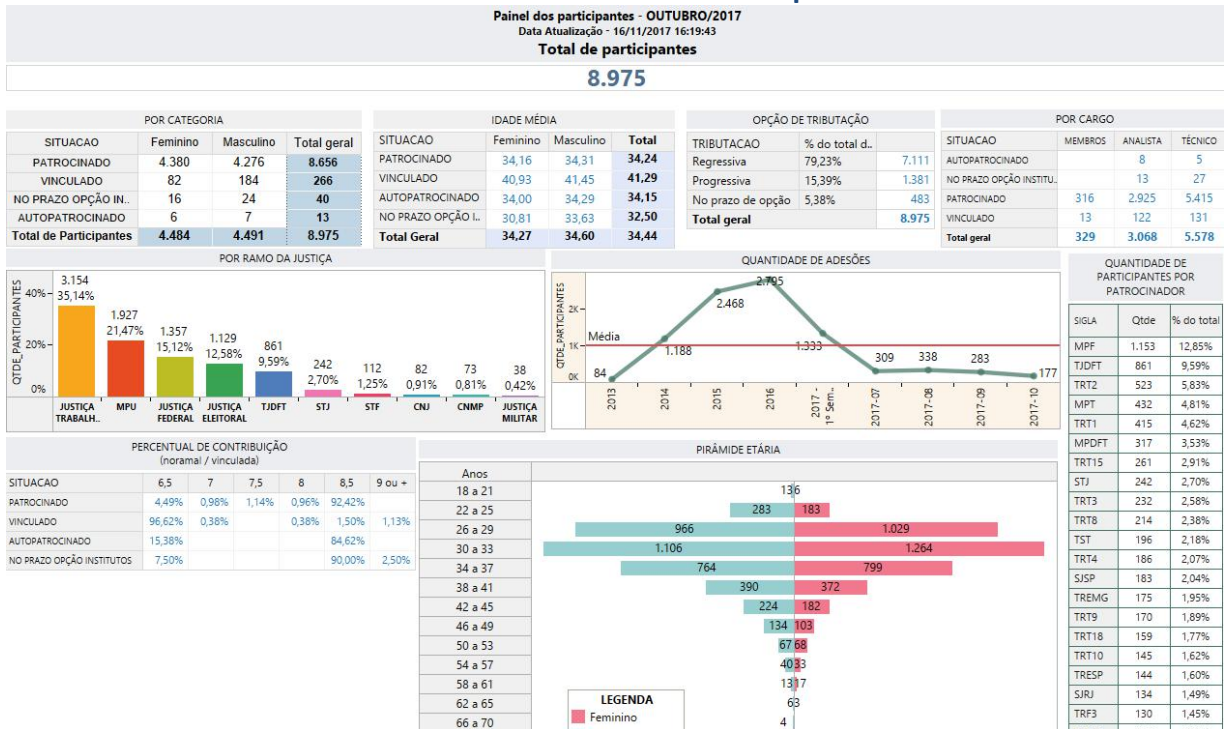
Painel dos participantes - OUTUBRO/2017
Data Atualização - 16/11/2017 16:19:43
Total de participantes

8.975

POR CATEGORIA

| SITUACAO | Feminino | Masculino | Total geral |
|---|---|---|---|
| PATROCINADO | 4.380 | 4.276 | 8.656 |
| VINCULADO | 82 | 184 | 266 |
| NO PRAZO OPÇÃO IN.. | 16 | 24 | 40 |
| AUTOPATROCINADO | 6 | 7 | 13 |
| Total de Participantes | 4.484 | 4.491 | 8.975 |

IDADE MÉDIA

| SITUACAO | Feminino | Masculino | Total |
|---|---|---|---|
| PATROCINADO | 34,16 | 34,31 | 34,24 |
| VINCULADO | 40,93 | 41,45 | 41,29 |
| AUTOPATROCINADO | 34,00 | 34,29 | 34,15 |
| NO PRAZO OPÇÃO I.. | 30,81 | 33,63 | 32,50 |
| Total Geral | 34,27 | 34,60 | 34,44 |

OPÇÃO DE TRIBUTAÇÃO

| TRIBUTACAO | % do total d.. | |
|---|---|---|
| Regressiva | 79,23% | 7.111 |
| Progressiva | 15,39% | 1.381 |
| No prazo de opção | 5,38% | 483 |
| Total geral | | 8.975 |

POR CARGO

| SITUACAO | MEMBROS | ANALISTA | TÉCNICO |
|---|---|---|---|
| AUTOPATROCINADO | | 8 | 5 |
| NO PRAZO OPÇÃO INSTITU.. | | 13 | 27 |
| PATROCINADO | 316 | 2.925 | 5.415 |
| VINCULADO | 13 | 122 | 131 |
| Total geral | 329 | 3.068 | 5.578 |

POR RAMO DA JUSTIÇA

QTDE_PARTICIPANTES
40%
20%
0%
3.154 35,14% JUSTIÇA TRABALH..
1.927 21,47% MPU
1.357 15,12% JUSTIÇA FEDERAL
1.129 12,58% JUSTIÇA ELEITORAL
861 9,59% TJDFT
242 2,70% STJ
112 1,25% STF
82 0,91% CNJ
73 0,81% CNMP
38 0,42% JUSTIÇA MILITAR

QUANTIDADE DE ADESÕES

QTDE_PARTICIPANTES
2K
1K
0K
Média
84 2013
1.188 2014
2.468 2015
2.795 2016
1.333 2017 - 1º Sem..
309 2017-07
338 2017-08
283 2017-09
177 2017-10

QUANTIDADE DE PARTICIPANTES POR PATROCINADOR

| SIGLA | Qtde | % do total |
|---|---|---|
| MPF | 1.153 | 12,85% |
| TJDFT | 861 | 9,59% |
| TRT2 | 523 | 5,83% |
| MPT | 432 | 4,81% |
| TRT1 | 415 | 4,62% |
| MPDFT | 317 | 3,53% |
| TRT15 | 261 | 2,91% |
| STJ | 242 | 2,70% |
| TRT3 | 232 | 2,58% |
| TRT8 | 214 | 2,38% |
| TST | 196 | 2,18% |
| TRT4 | 186 | 2,07% |
| SJSP | 183 | 2,04% |
| TREMG | 175 | 1,95% |
| TRT9 | 170 | 1,89% |
| TRT18 | 159 | 1,77% |
| TRT10 | 145 | 1,62% |
| TRESP | 144 | 1,60% |
| SJRJ | 134 | 1,49% |
| TRF3 | 130 | 1,45% |

PERCENTUAL DE CONTRIBUIÇÃO
(noramal / vinculada)

| SITUACAO | 6,5 | 7 | 7,5 | 8 | 8,5 | 9 ou + |
|---|---|---|---|---|---|---|
| PATROCINADO | 4,49% | 0,98% | 1,14% | 0,96% | 92,42% | |
| VINCULADO | 96,62% | 0,38% | | 0,38% | 1,50% | 1,13% |
| AUTOPATROCINADO | 15,38% | | | | 84,62% | |
| NO PRAZO OPÇÃO INSTITUTOS | 7,50% | | | | 90,00% | 2,50% |

PIRÂMIDE ETÁRIA

| Anos | | |
|---|---|---|
| 18 a 21 | 13 | 6 |
| 22 a 25 | 283 | 183 |
| 26 a 29 | 966 | 1.029 |
| 30 a 33 | 1.106 | 1.264 |
| 34 a 37 | 764 | 799 |
| 38 a 41 | 390 | 372 |
| 42 a 45 | 224 | 182 |
| 46 a 49 | 134 | 103 |
| 50 a 53 | 67 | 68 |
| 54 a 57 | 40 | 33 |
| 58 a 61 | 13 | 17 |
| 62 a 65 | 6 | 3 |
| 66 a 70 | 4 | |

LEGENDA
Feminino